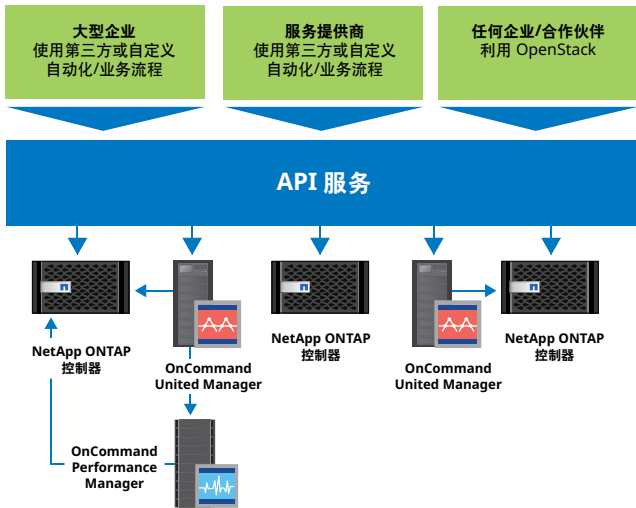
大型企业
使用第三方或自定义
自动化/业务流程

服务提供商
使用第三方或自定义
自动化/业务流程

任何企业/合作伙伴
利用 OpenStack

API 服务

NetApp ONTAP
控制器

OnCommand
United Manager

NetApp ONTAP
控制器

OnCommand
United Manager

NetApp ONTAP
控制器

OnCommand
Performance
Manager